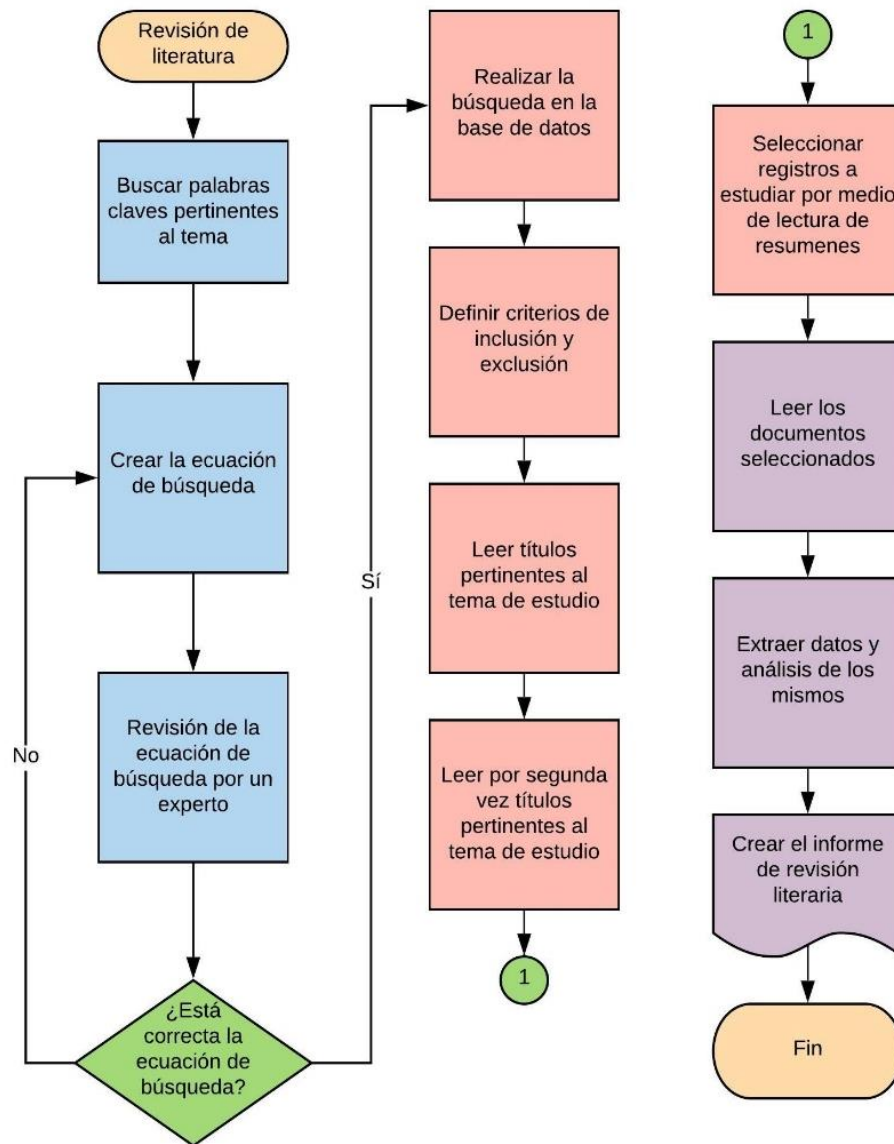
Revisión de literatura

Buscar palabras claves pertinentes al tema

Crear la ecuación de búsqueda

Revisión de la ecuación de búsqueda por un experto

¿Está correcta la ecuación de búsqueda?

No

Sí

Realizar la búsqueda en la base de datos

Definir criterios de inclusión y exclusión

Leer títulos pertinentes al tema de estudio

Leer por segunda vez títulos pertinentes al tema de estudio

1

1

Seleccionar registros a estudiar por medio de lectura de resumenes

Leer los documentos seleccionados

Extraer datos y análisis de los mismos

Crear el informe de revisión literaria

Fin